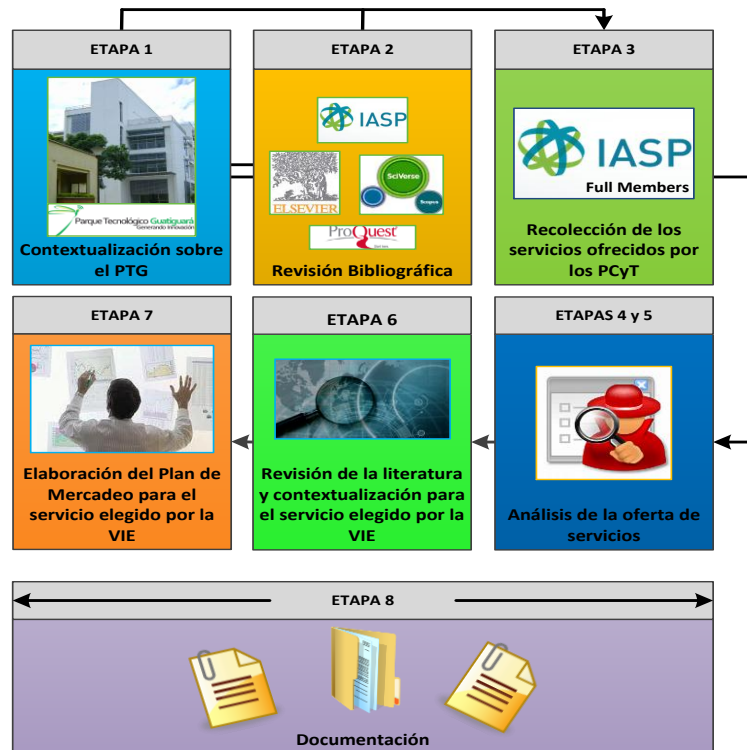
ETAPA 1

Parque Tecnológico Guatiguará
Generando Innovación

Contextualización sobre el PTG

ETAPA 2

IASP

ELSEVIER

SciVerse

Scopus

ProQuest

Revisión Bibliográfica

ETAPA 3

IASP
Full Members

Recolección de los servicios ofrecidos por los PCyT

ETAPA 7

Elaboración del Plan de Mercadeo para el servicio elegido por la VIE

ETAPA 6

Revisión de la literatura y contextualización para el servicio elegido por la VIE

ETAPAS 4 y 5

Análisis de la oferta de servicios

ETAPA 8

Documentación